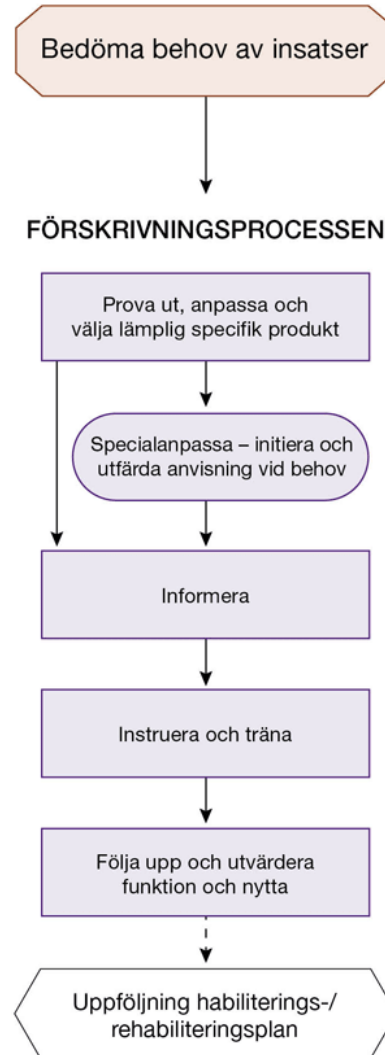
Bedöma behov av insatser

FÖRSKRIVNINGSPROCESSEN

Prova ut, anpassa och välja lämplig specifik produkt

Specialanpassa – initiera och utfärda anvisning vid behov

Informera

Instruera och träna

Följa upp och utvärdera funktion och nytta

Uppföljning habiliterings-/ rehabiliteringsplan